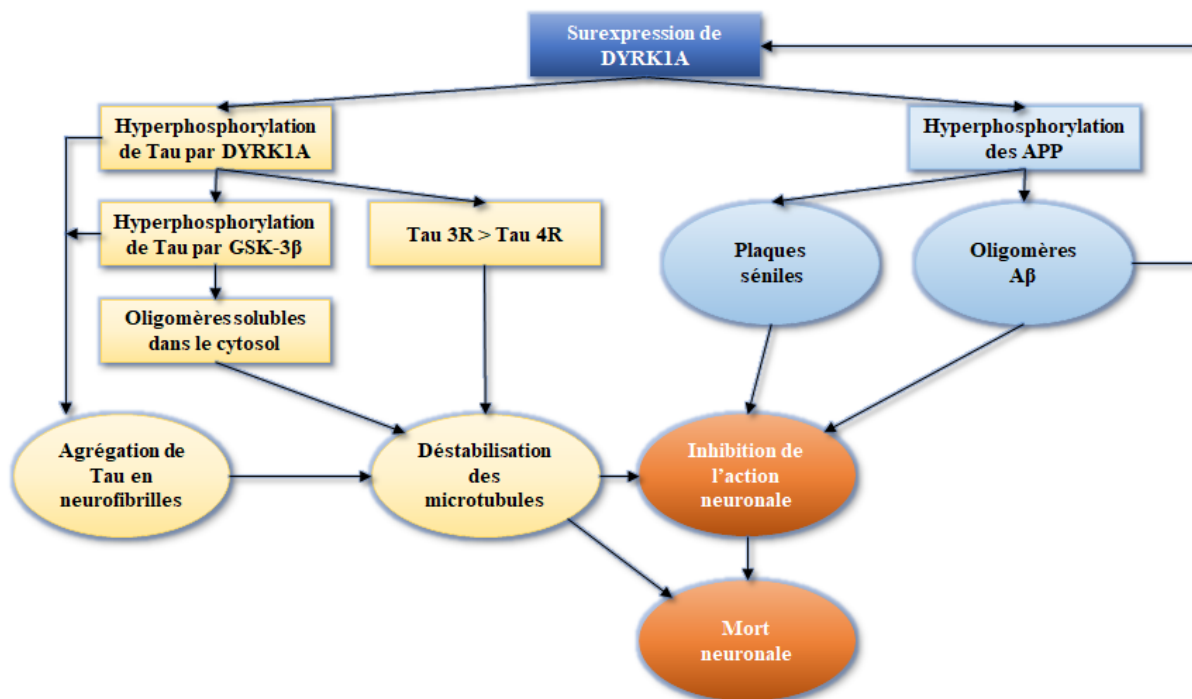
Surexpression de DYRK1A

Hyperphosphorylation de Tau par DYRK1A

Hyperphosphorylation des APP

Hyperphosphorylation de Tau par GSK-3β

Tau 3R > Tau 4R

Plaques séniles

Oligomères Aβ

Oligomèressolubles dans le cytosol

Agrégation de Tau en neurofibrilles

Déstabilisation des microtubules

Inhibition de l'action neuronale

Mort neuronale